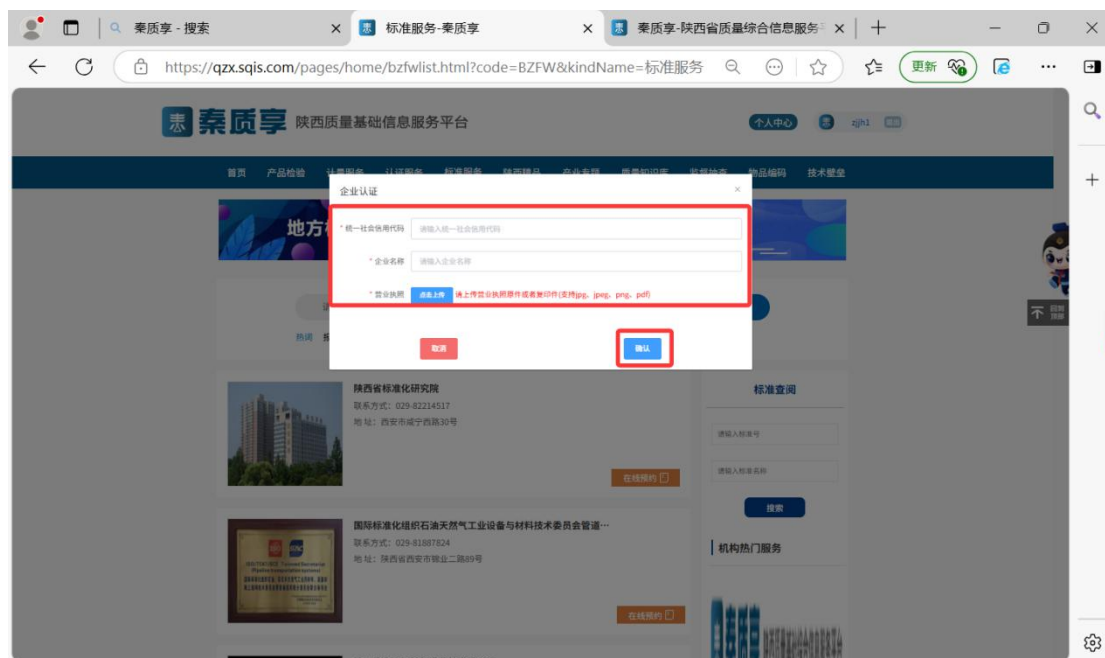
秦质享 - 搜索 ×
标准服务-秦质享 ×
秦质享-陕西省质量综合信息服务 ×
https://qzx.sqis.com/pages/home/bzfwlist.html?code=BZFW&kindName=标准服务
更新

秦质享 陕西质量基础信息服务平台
个人中心 zjh1

首页 产品检验 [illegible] 标准服务 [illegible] 质量知识库 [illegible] 物品编码 技术壁垒

地方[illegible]

企业认证 ×
* 统一社会信用代码 请输入统一社会信用代码
* 企业名称 请输入企业名称
* 营业执照 点击上传 请上传营业执照原件或者复印件(支持jpg、jpeg、png、pdf)
取消 确认

热词

陕西省标准化研究院
联系方式: 029-82214517
地 址: 西安市咸宁西路30号
在线预约

国际标准化组织石油天然气工业设备与材料技术委员会管道…
联系方式: 029-81887824
地 址: 陕西省西安市锦业二路89号
在线预约

标准查阅
请输入标准号
请输入标准名称
搜索
机构热门服务